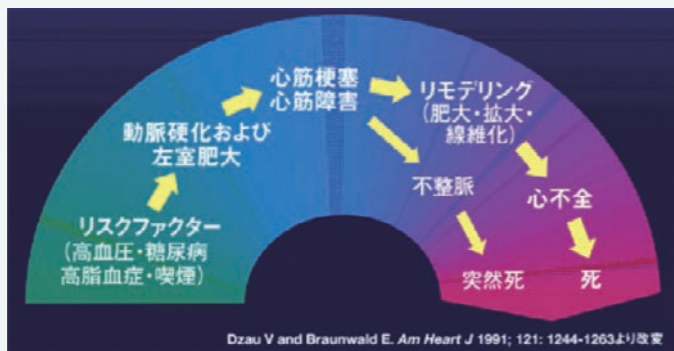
リスクファクター
(高血圧・糖尿病
高脂血症・喫煙)

動脈硬化および
左室肥大

心筋梗塞
心筋障害

リモデリング
(肥大・拡大・
線維化)

不整脈

心不全

突然死

死

Dzau V and Braunwald E. Am Heart J 1991; 121: 1244-1263より改変